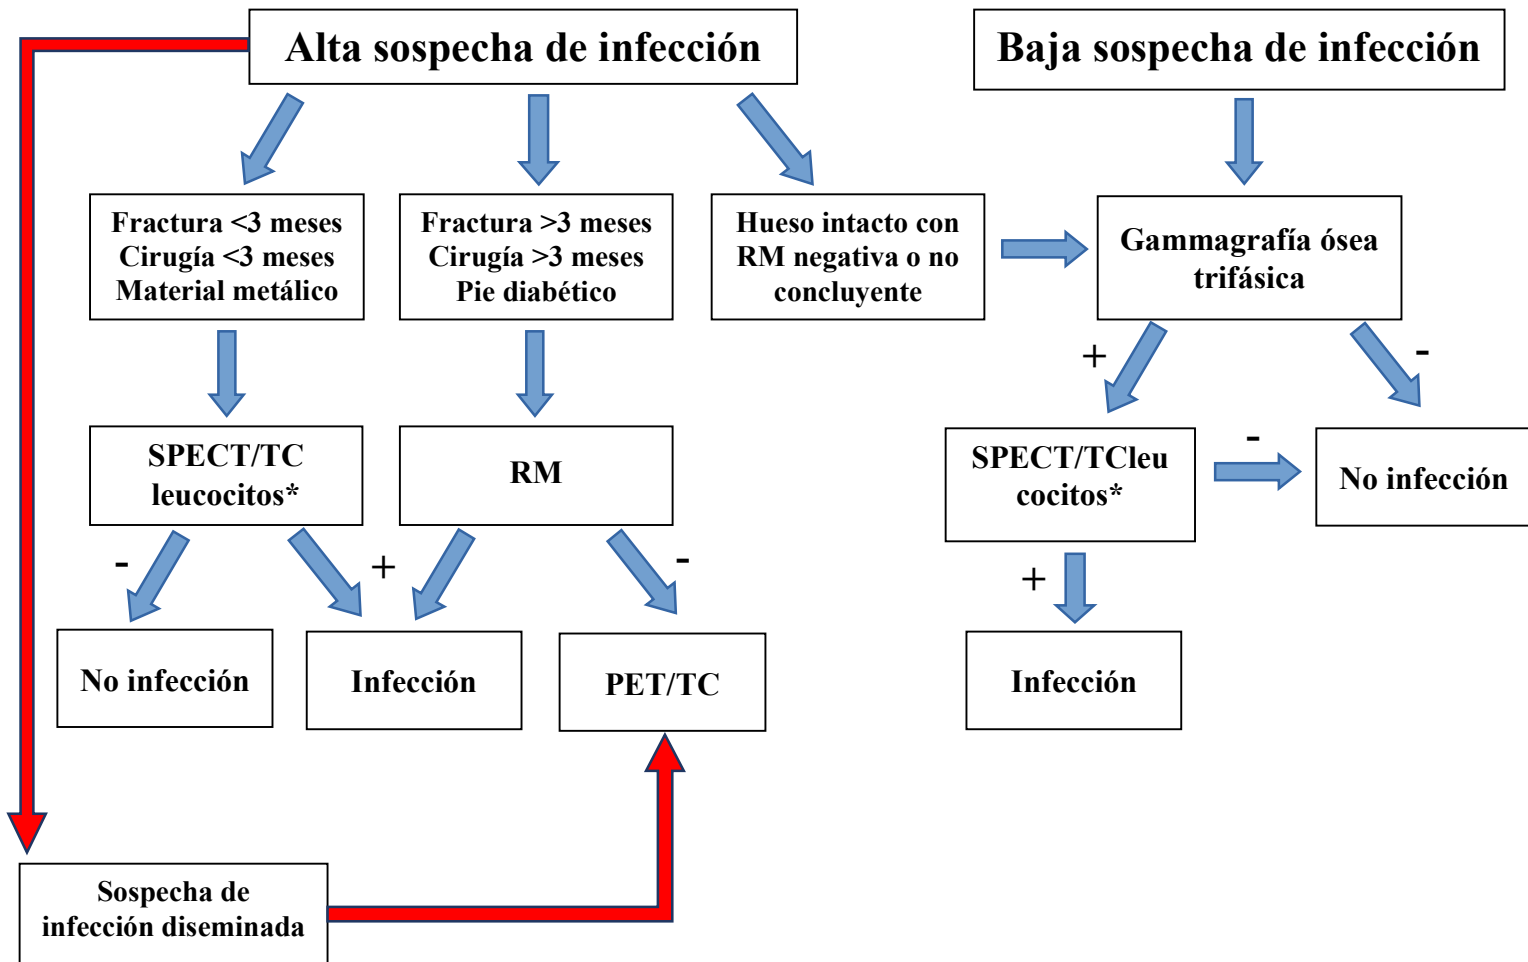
Alta sospecha de infección

Baja sospecha de infección

Fractura <3 meses
Cirugía <3 meses
Material metálico

Fractura >3 meses
Cirugía >3 meses
Pie diabético

Hueso intacto con RM negativa o no concluyente

Gammagrafía ósea trifásica

SPECT/TC leucocitos*

RM

SPECT/TCleu cocitos*

No infección

-

+

+

-

+

-

-

+

No infección

Infección

PET/TC

Infección

Sospecha de infección diseminada